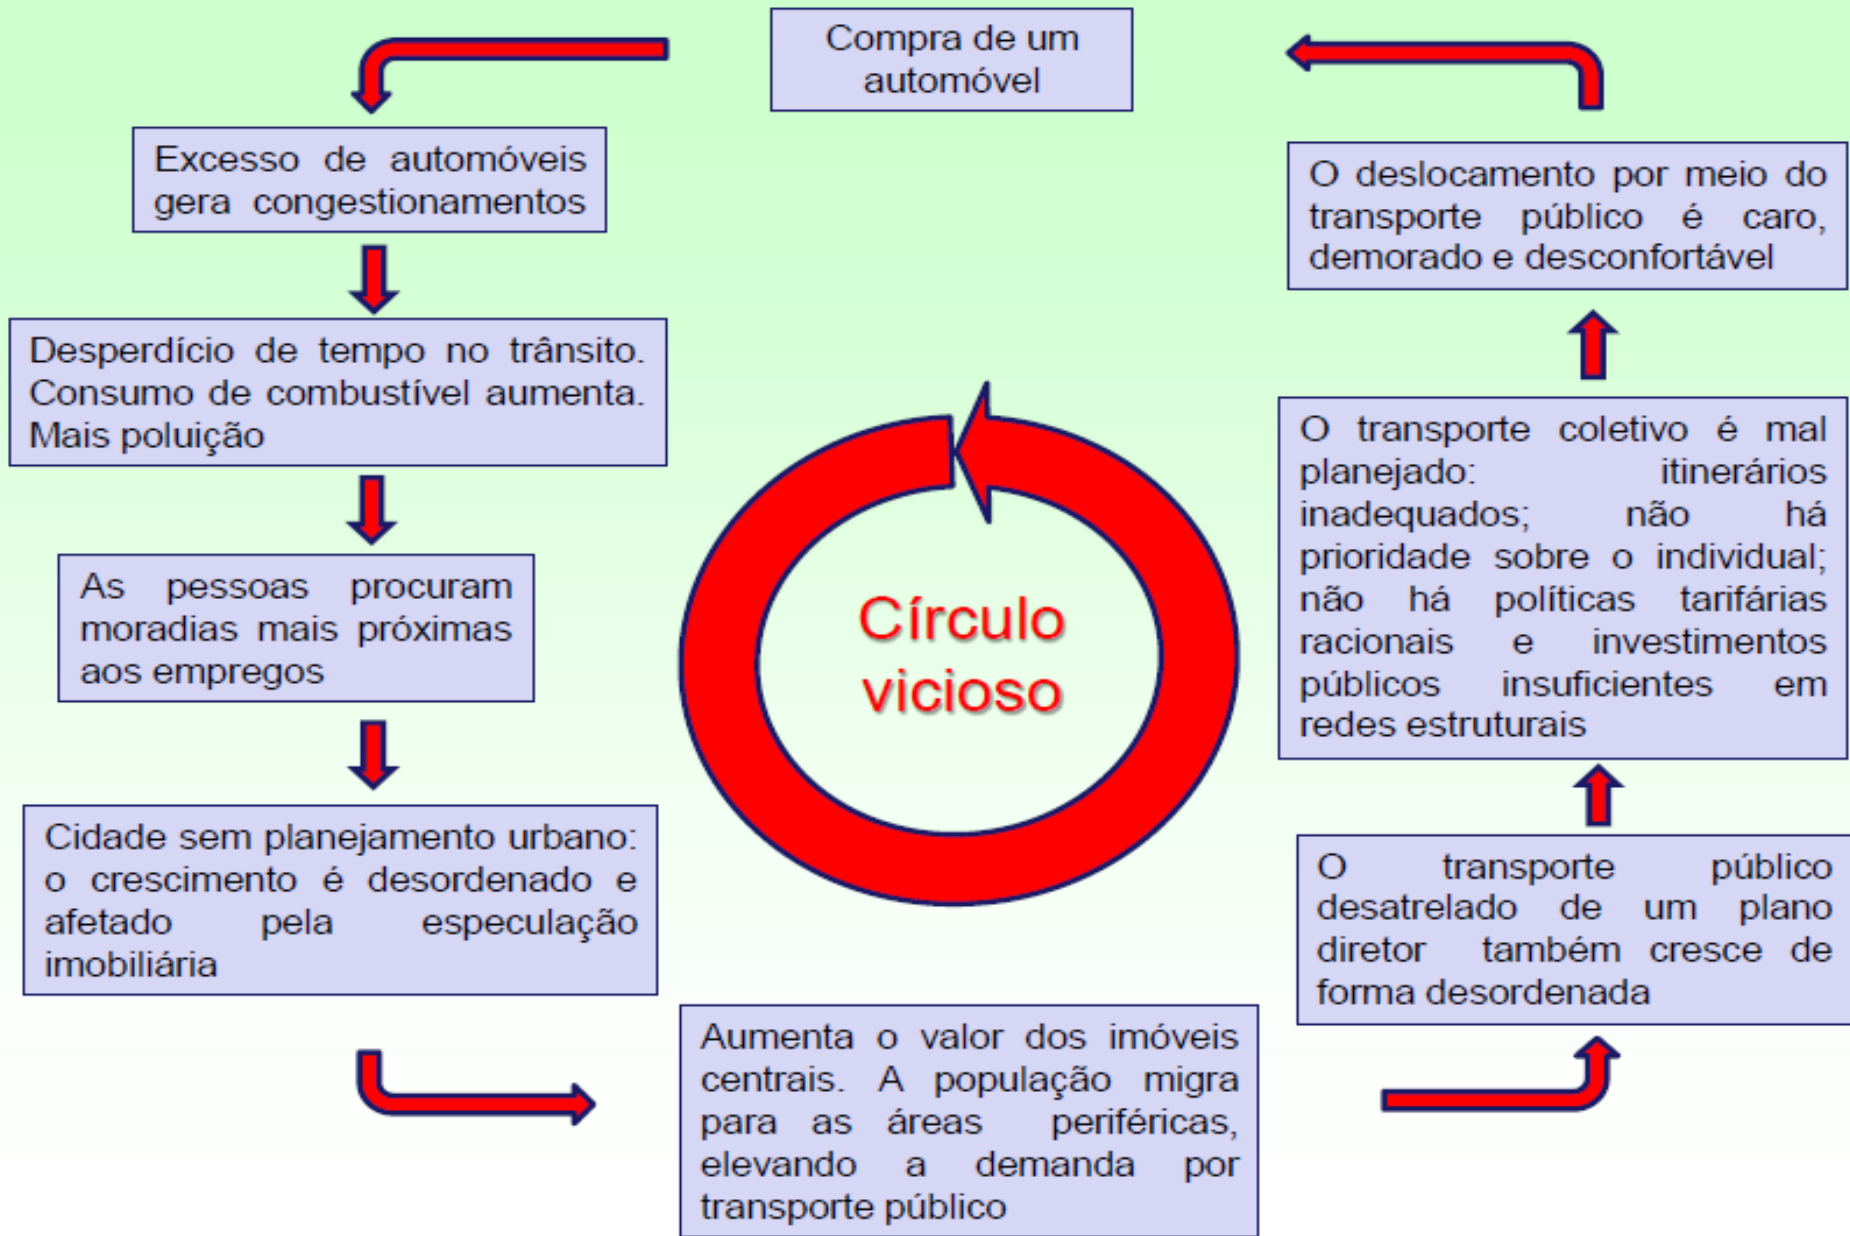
Compra de um automóvel

Excesso de automóveis gera congestionamentos

Desperdício de tempo no trânsito. Consumo de combustível aumenta. Mais poluição

As pessoas procuram moradias mais próximas aos empregos

Cidade sem planejamento urbano: o crescimento é desordenado e afetado pela especulação imobiliária

Aumenta o valor dos imóveis centrais. A população migra para as áreas periféricas, elevando a demanda por transporte público

O transporte público desatrelado de um plano diretor também cresce de forma desordenada

O transporte coletivo é mal planejado: itinerários inadequados; não há prioridade sobre o individual; não há políticas tarifárias racionais e investimentos públicos insuficientes em redes estruturais

O deslocamento por meio do transporte público é caro, demorado e desconfortável

Círculo vicioso